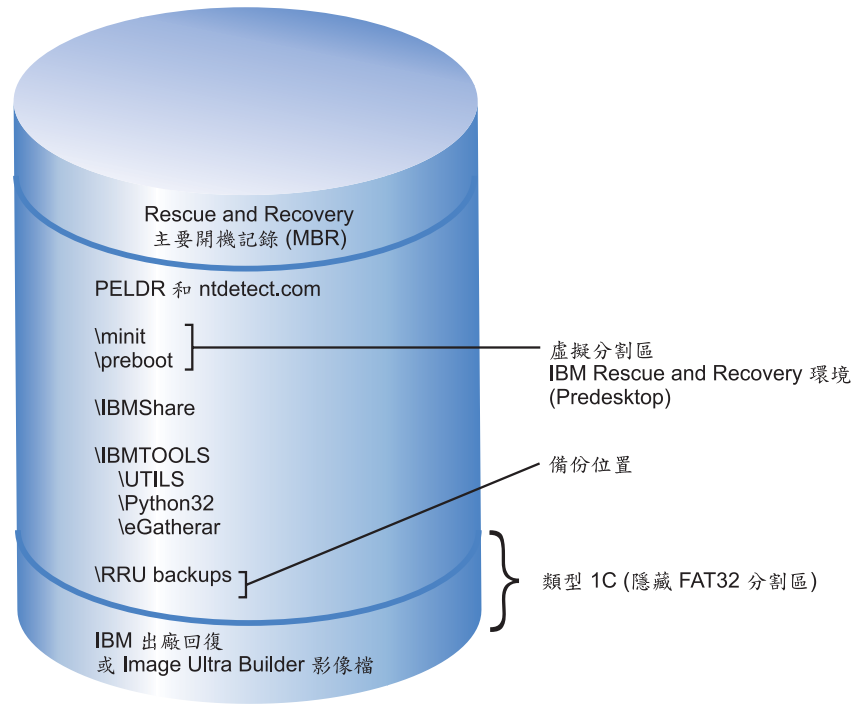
Rescue and Recovery
主要開機記錄 (MBR)

PELDR 和 ntdetect.com

\minit
\preboot

\IBMShare

\IBMTOOLS
\UTILS
\Python32
\eGatherar

\RRU backups

IBM 出廠回復
或 Image Ultra Builder 影像檔

虛擬分割區
IBM Rescue and Recovery 環境
(Predesktop)

備份位置

類型 1C (隱藏 FAT32 分割區)